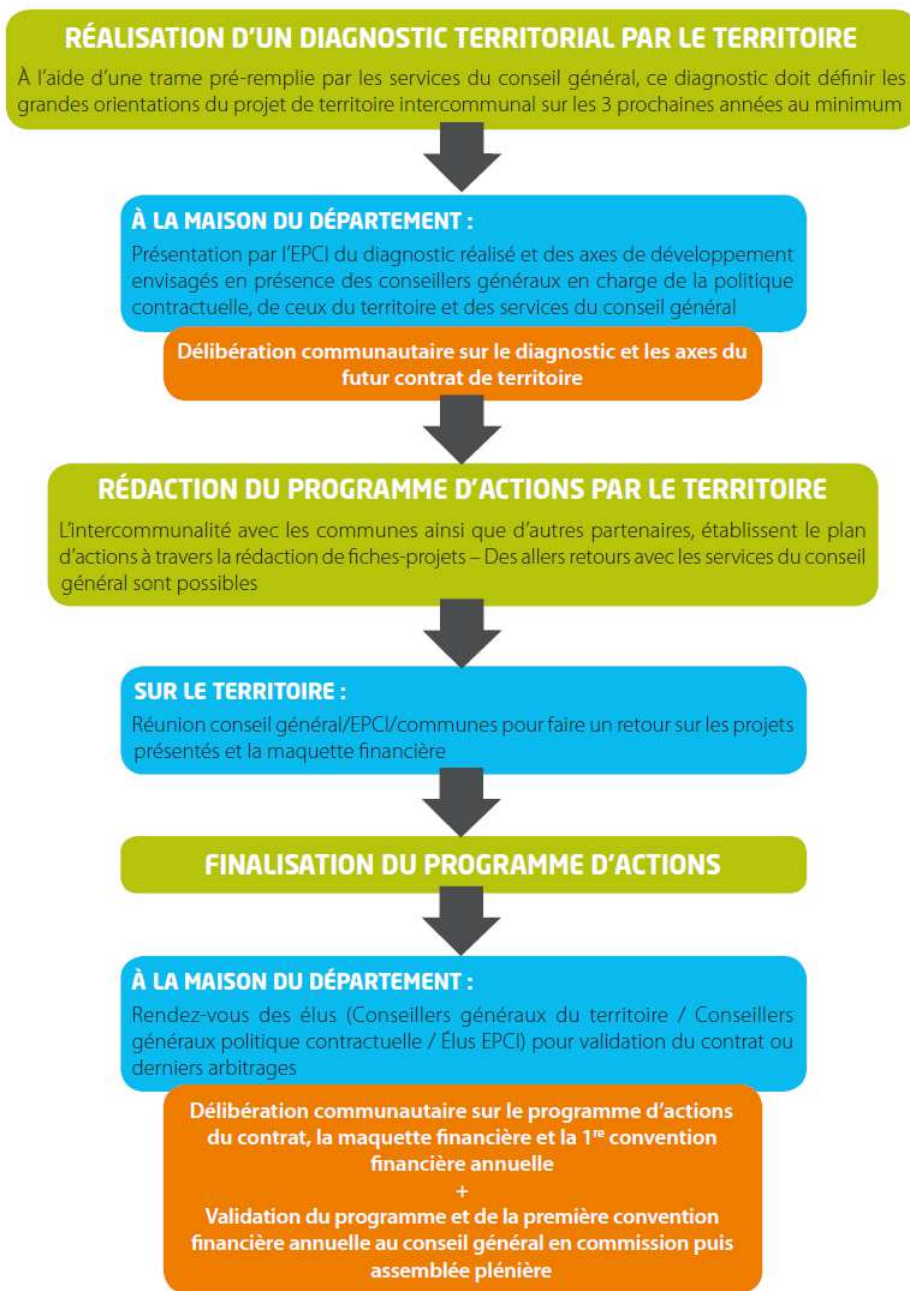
RÉALISATION D'UN DIAGNOSTIC TERRITORIAL PAR LE TERRITOIRE

À l'aide d'une trame pré-remplie par les services du conseil général, ce diagnostic doit définir les grandes orientations du projet de territoire intercommunal sur les 3 prochaines années au minimum

À LA MAISON DU DÉPARTEMENT :

Présentation par l'EPCI du diagnostic réalisé et des axes de développement envisagés en présence des conseillers généraux en charge de la politique contractuelle, de ceux du territoire et des services du conseil général

Délibération communautaire sur le diagnostic et les axes du futur contrat de territoire

RÉDACTION DU PROGRAMME D'ACTIONS PAR LE TERRITOIRE

L'intercommunalité avec les communes ainsi que d'autres partenaires, établissent le plan d'actions à travers la rédaction de fiches-projets – Des allers retours avec les services du conseil général sont possibles

SUR LE TERRITOIRE :

Réunion conseil général/EPCI/communes pour faire un retour sur les projets présentés et la maquette financière

FINALISATION DU PROGRAMME D'ACTIONS

À LA MAISON DU DÉPARTEMENT :

Rendez-vous des élus (Conseillers généraux du territoire / Conseillers généraux politique contractuelle / Élus EPCI) pour validation du contrat ou derniers arbitrages

Délibération communautaire sur le programme d'actions du contrat, la maquette financière et la 1$^{re}$ convention financière annuelle
+
Validation du programme et de la première convention financière annuelle au conseil général en commission puis assemblée plénière